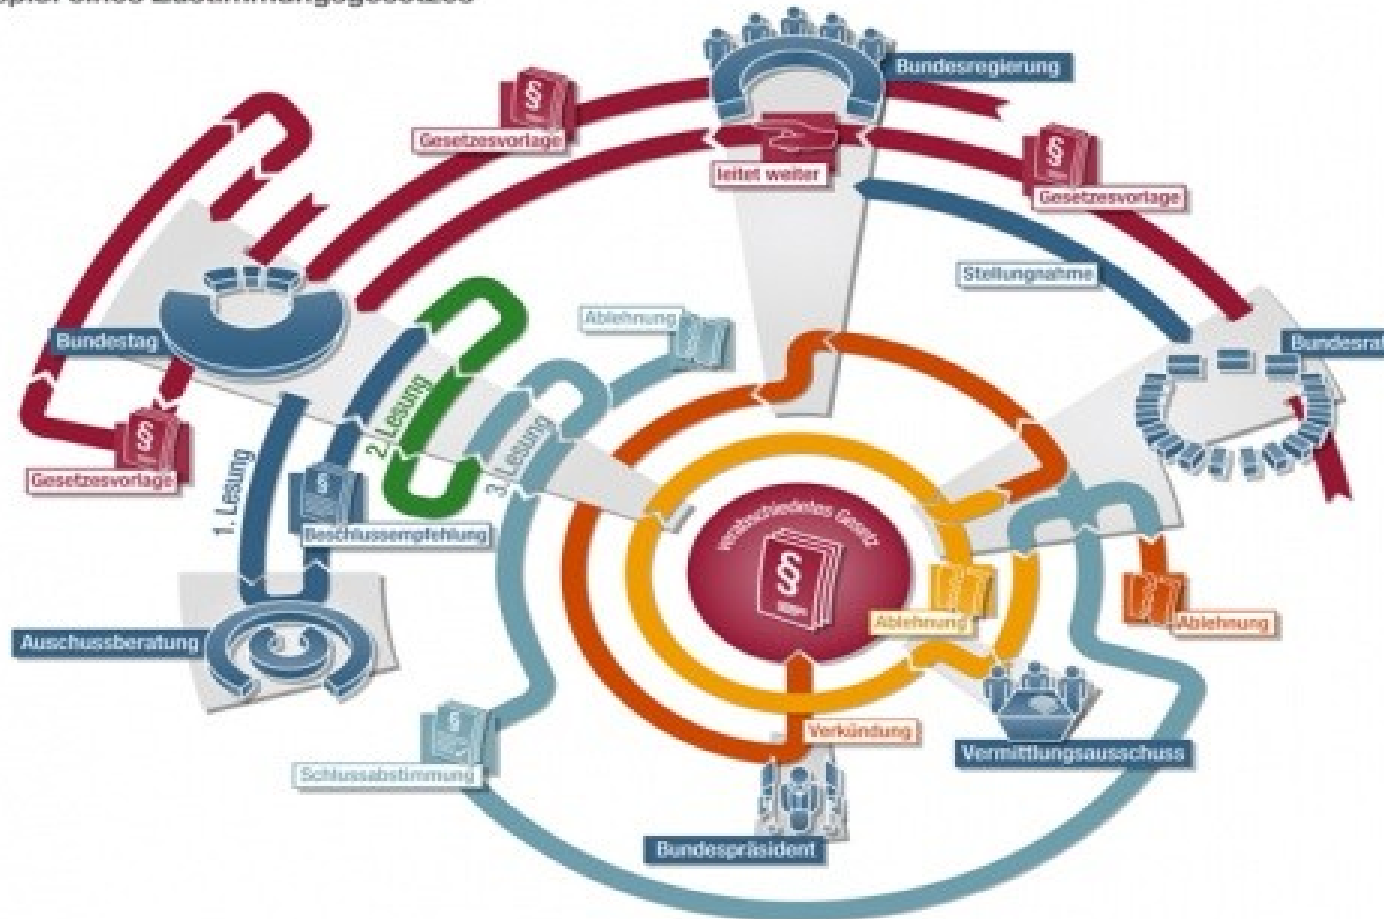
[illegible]

Bundesregierung

Gesetzesvorlage

leitet weiter

Gesetzesvorlage

Stellungnahme

Bundestag

Ablehnung

Bundesrat

2. Lesung

3. Lesung

Verabschiedetes Gesetz

Gesetzesvorlage

1. Lesung

Beschlussempfehlung

Ablehnung

Ablehnung

Auschussberatung

Verkündung

Vermittlungsausschuss

Schlussabstimmung

Bundespräsident